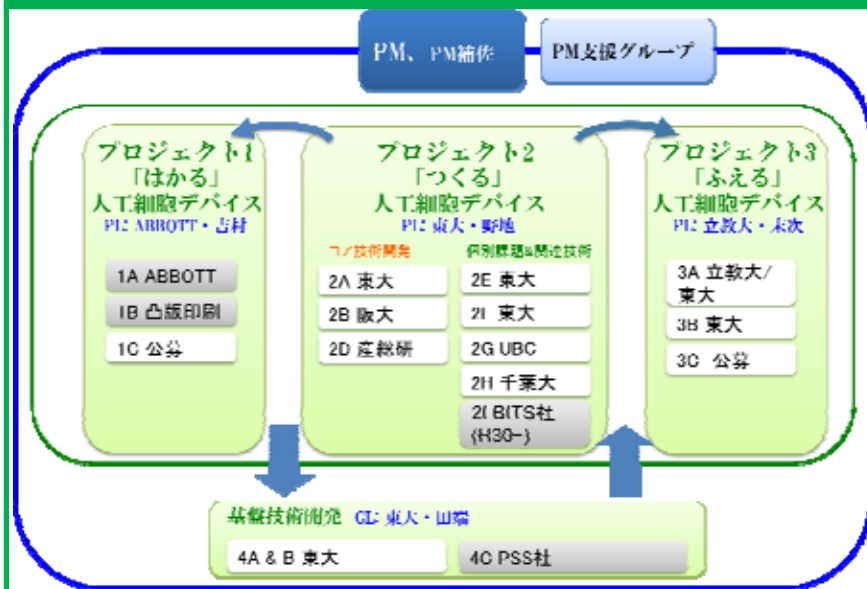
PM、PM補佐

PM支援グループ

プロジェクト1
「はかる」
人工細胞デバイス
PI: ABBOTT・吉村

1A ABBOTT

1B 凸版印刷

1C 公募

プロジェクト2
「つくる」
人工細胞デバイス
PI: 東大・野地

コア技術開発

2A 東大

2B 阪大

2D 産総研

個別課題&関連技術

2E 東大

2I 東大

2G UBC

2H 千葉大

2I BITS社 (H30~)

プロジェクト3
「ふえる」
人工細胞デバイス
PI: 立教大・末次

3A 立教大/東大

3B 東大

3C 公募

基盤技術開発 GL: 東大・山端

4A & B 東大

4C PSS社